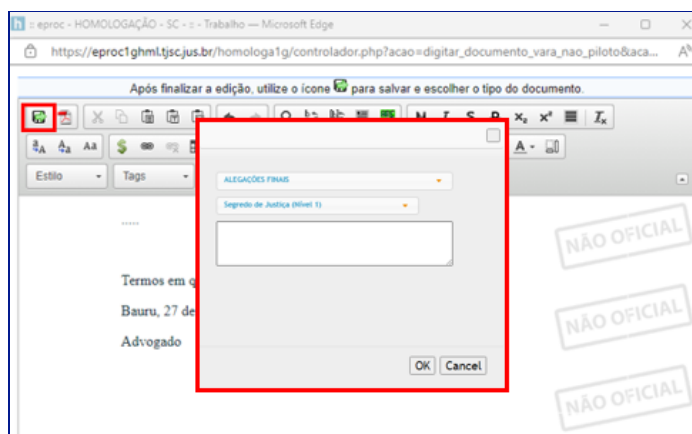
:: eproc - HOMOLOGAÇÃO - SC - :: - Trabalho — Microsoft Edge

https://eproc1ghml.tjsc.jus.br/homologa1g/controlador.php?acao=digitar_documento_vara_nao_piloto&aca...

Após finalizar a edição, utilize o ícone para salvar e escolher o tipo do documento.

Estilo

Tags

ALEGAÇÕES FINAIS

Segredo de Justiça (Nível 1)

OK Cancel

.....

Termos em q

Bauru, 27 de

Advogado

NÃO OFICIAL

NÃO OFICIAL

NÃO OFICIAL